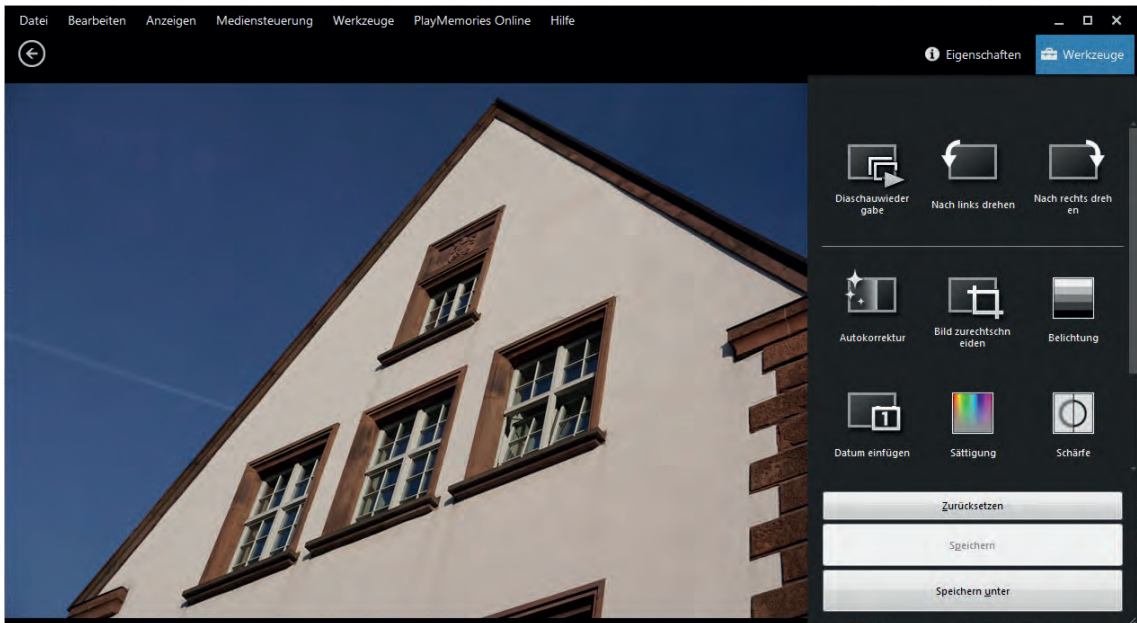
Datei Bearbeiten Anzeigen Mediensteuerung Werkzeuge PlayMemories Online Hilfe

Eigenschaften Werkzeuge

Diaschauwiedergabe

Nach links drehen

Nach rechts drehen

Autokorrektur

Bild zurechtschneiden

Belichtung

Datum einfügen

Sättigung

Schärfe

Zurücksetzen

Speichern

Speichern unter